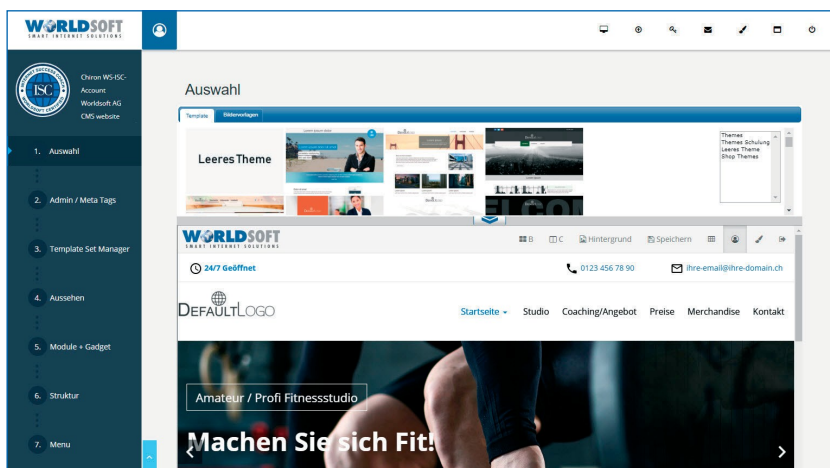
WORLDSOFT
SMART INTERNET SOLUTIONS

ISC

Chiron WS-ISC-Account
Worldsoft AG
CMS website

1. Auswahl
2. Admin / Meta Tags
3. Template Set Manager
4. Aussehen
5. Module + Gadget
6. Struktur
7. Menu

Auswahl

Template | Bildervorlagen

Leeres Theme

Themes
Themes Schulung
Leeres Theme
Shop Themes

WORLDSOFT
SMART INTERNET SOLUTIONS

B | C | Hintergrund | Speichern

24/7 Geöffnet
0123 456 78 90
ihre-email@ihre-domain.ch

DEFAULTLOGO

Startseite | Studio | Coaching/Angebot | Preise | Merchandise | Kontakt

Amateur / Profi Fitnessstudio

Machen Sie sich Fit!